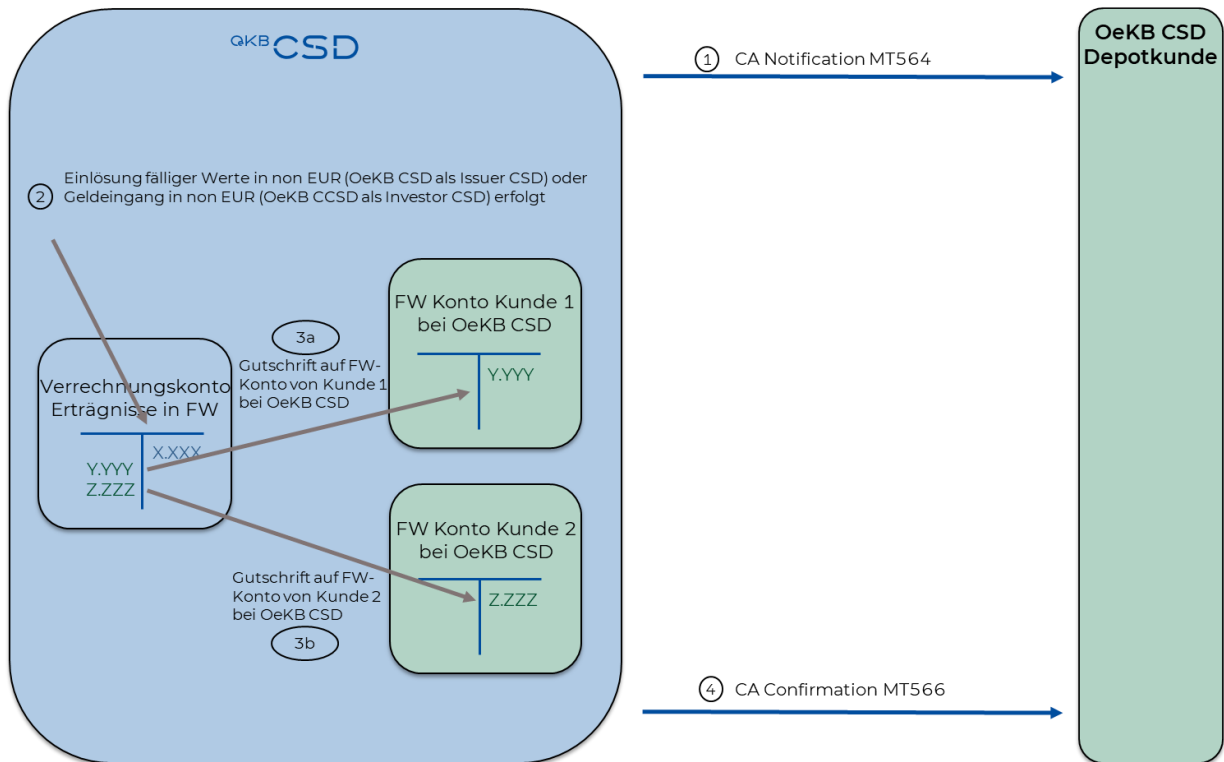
OeKB CSD

1 CA Notification MT564

OeKB CSD Depotkunde

2 Einlösung fälliger Werte in non EUR (OeKB CSD als Issuer CSD) oder Geldeingang in non EUR (OeKB CCSD als Investor CSD) erfolgt

FW Konto Kunde 1 bei OeKB CSD

Y.YYY

3a

Gutschrift auf FW-Konto von Kunde 1 bei OeKB CSD

Verrechnungskonto Erträgnisse in FW

X.XXX

Y.YYY

Z.ZZZ

FW Konto Kunde 2 bei OeKB CSD

Z.ZZZ

Gutschrift auf FW-Konto von Kunde 2 bei OeKB CSD

3b

4 CA Confirmation MT566